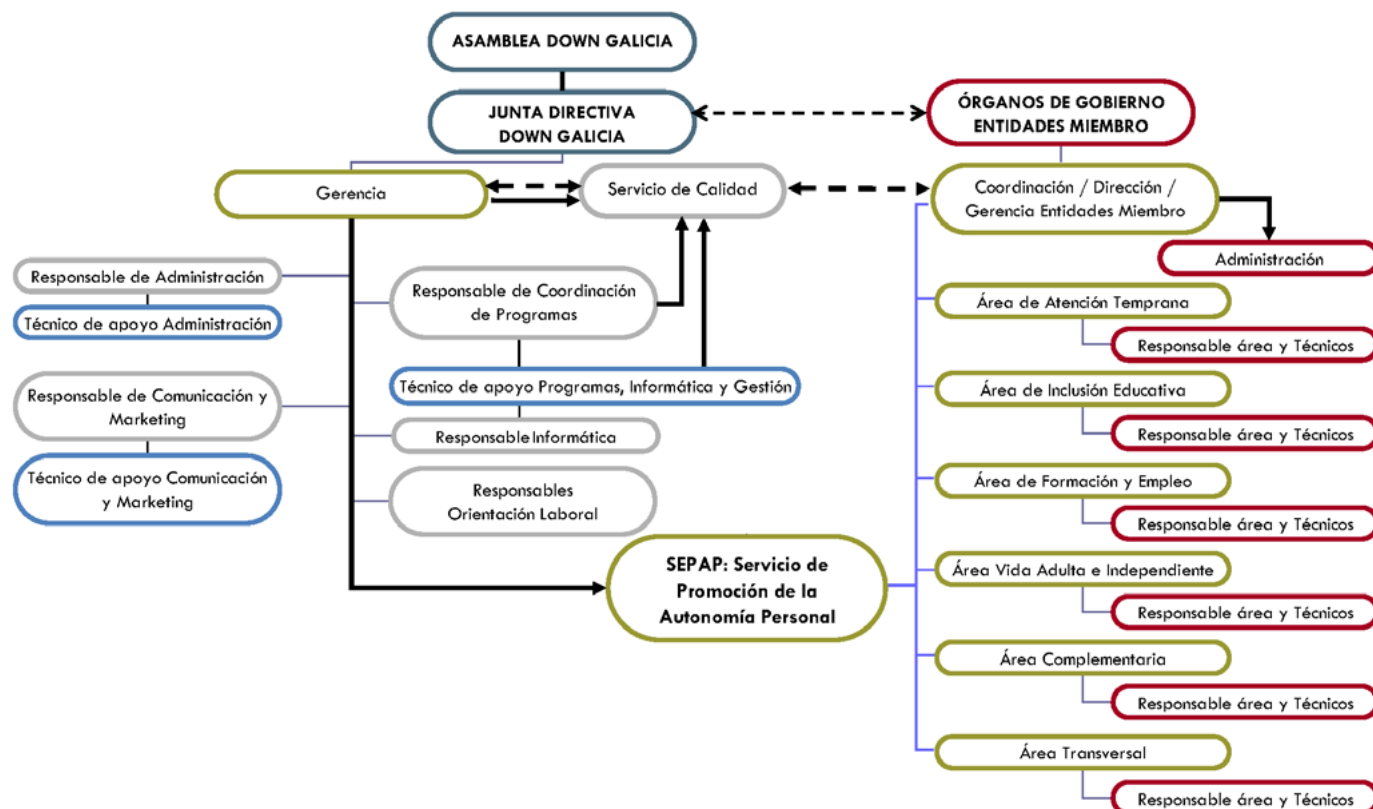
ASAMBLEA DOWN GALICIA

JUNTA DIRECTIVA DOWN GALICIA

ÓRGANOS DE GOBIERNO ENTIDADES MIEMBRO

Gerencia

Servicio de Calidad

Coordinación / Dirección / Gerencia Entidades Miembro

Administración

Responsable de Administración

Técnico de apoyo Administración

Responsable de Coordinación de Programas

Técnico de apoyo Programas, Informática y Gestión

Responsable Informática

Responsables Orientación Laboral

Responsable de Comunicación y Marketing

Técnico de apoyo Comunicación y Marketing

SEPAP: Servicio de Promoción de la Autonomía Personal

Área de Atención Temprana

Responsable área y Técnicos

Área de Inclusión Educativa

Responsable área y Técnicos

Área de Formación y Empleo

Responsable área y Técnicos

Área Vida Adulta e Independiente

Responsable área y Técnicos

Área Complementaria

Responsable área y Técnicos

Área Transversal

Responsable área y Técnicos